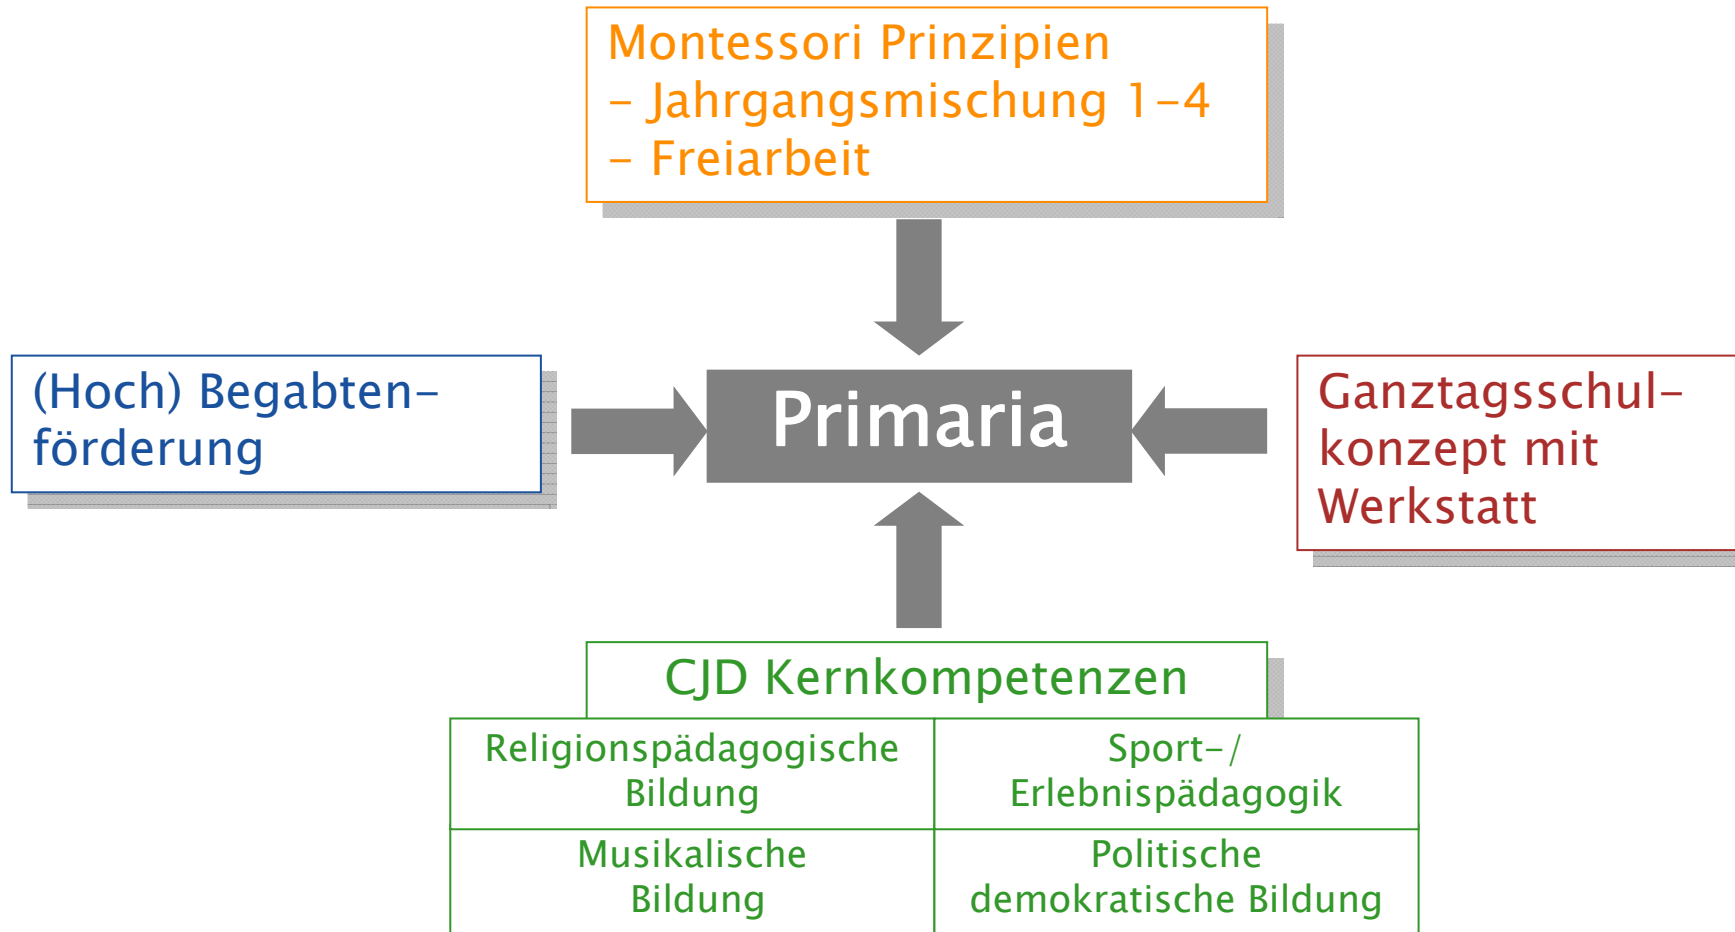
Montessori Prinzipien
– Jahrgangsmischung 1–4
– Freiarbeit

(Hoch) Begabtenförderung

Primaria

Ganztagsschulkonzept mit Werkstatt

CJD Kernkompetenzen

| Religionspädagogische Bildung | Sport-/ Erlebnispädagogik |
|---|---|
| Musikalische Bildung | Politische demokratische Bildung |